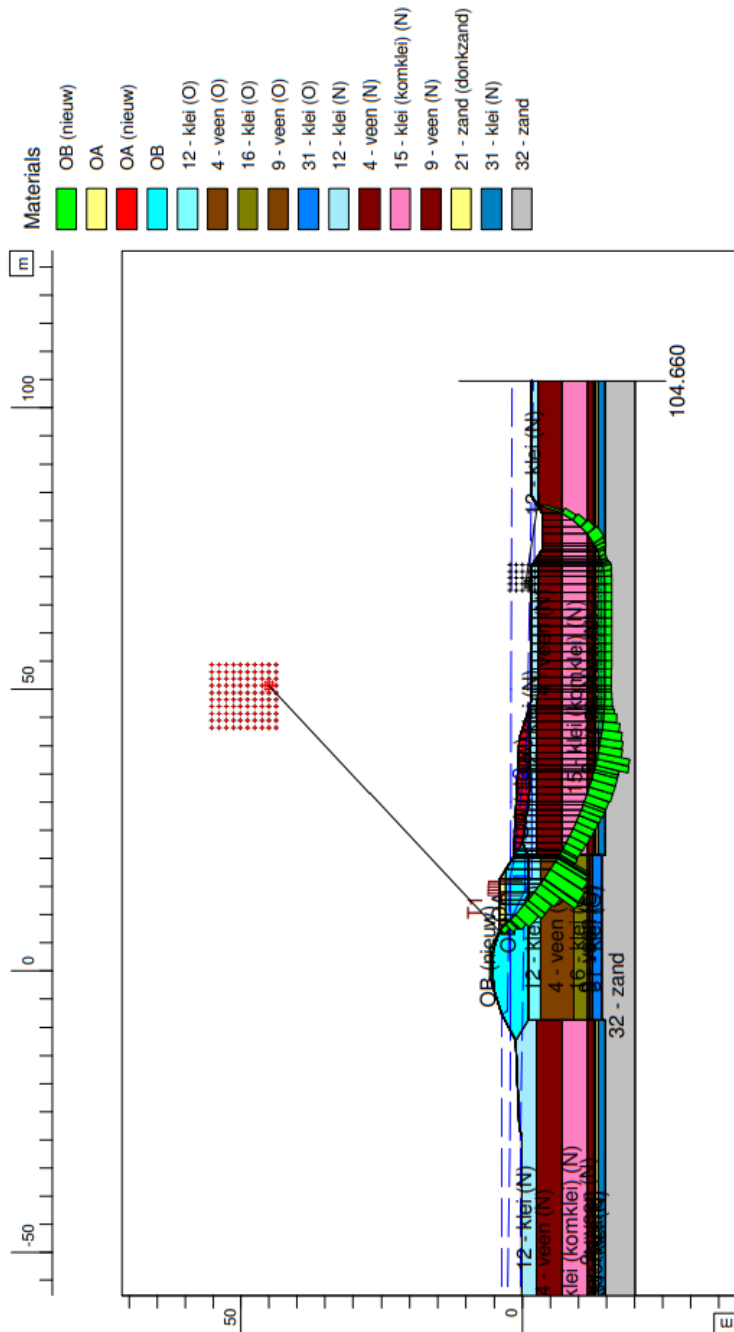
Materials
OB (nieuw)
OA
OA (nieuw)
OB
12 - klei (O)
4 - veen (O)
16 - klei (O)
9 - veen (O)
31 - klei (O)
12 - klei (N)
4 - veen (N)
15 - klei (komklei) (N)
9 - veen (N)
21 - zand (donkzand)
31 - klei (N)
32 - zand

m
100
50
0
-50
104.660
12 - klei (N)
4 - veen (N)
15 - klei (komklei) (N)
OB (nieuw)
OA
12 - klei
4 - veen
16 - klei
31 - klei (O)
32 - zand
T 1
12 - klei (N)
4 - veen (N)
klei (komklei) (N)
9 - veen (N)
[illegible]
50
0
m